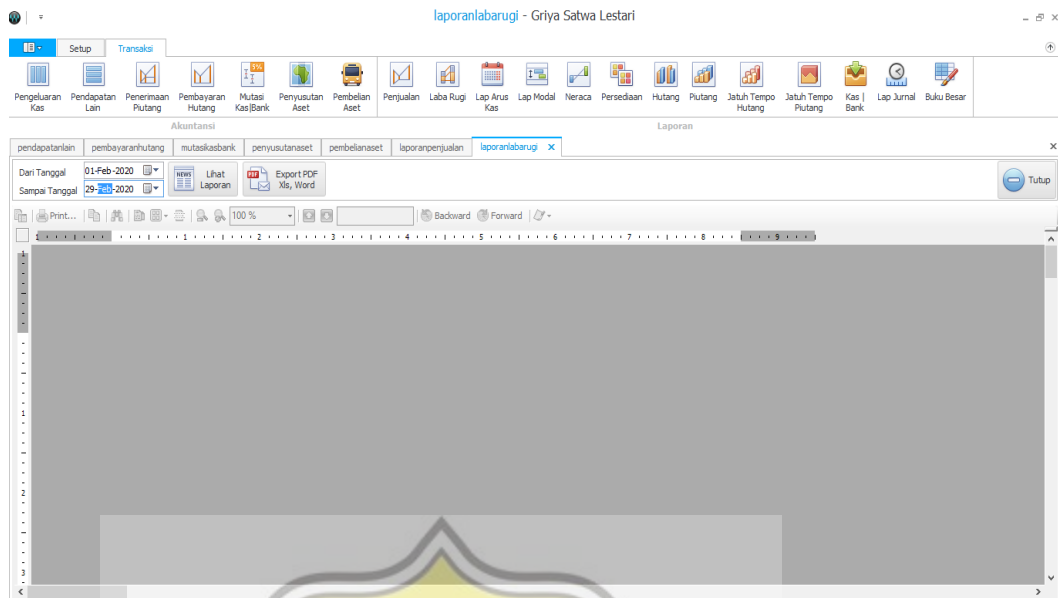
laporanlabarugi - Griya Satwa Lestari

Setup Transaksi

Pengeluaran Kas
Pendapatan Lain
Penerimaan Piutang
Pembayaran Hutang
Mutasi Kas|Bank
Penyusutan Aset
Pembelian Aset
Akuntansi

Penjualan
Laba Rugi
Lap Arus Kas
Lap Modal
Neraca
Persediaan
Hutang
Piutang
Jatuh Tempo Hutang
Jatuh Tempo Piutang
Kas | Bank
Lap Jurnal
Buku Besar
Laporan

pendapatanlain | pembayaranhutang | mutasikasbank | penyusutanaset | pembelianaset | laporanpenjualan | laporanlabarugi ×

Dari Tanggal 01-Feb-2020
Sampai Tanggal 29-Feb-2020

Lihat Laporan
Export PDF Xls, Word
Tutup

Print... 100 % Backward Forward